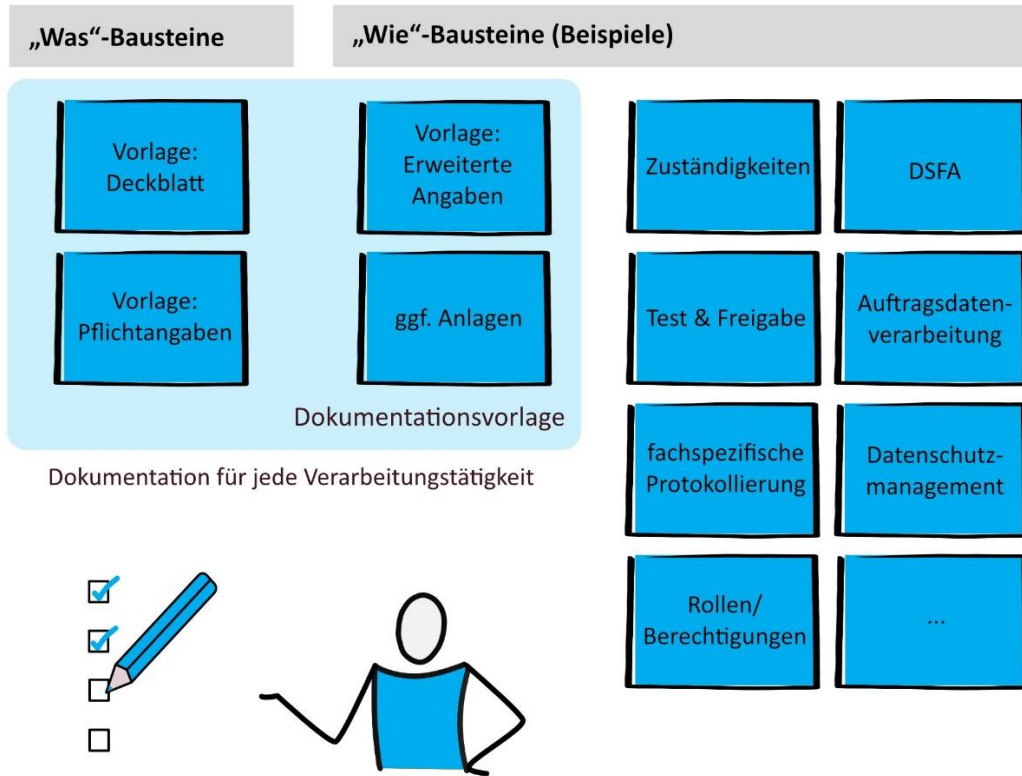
„Was“-Bausteine

„Wie“-Bausteine (Beispiele)

Vorlage: Deckblatt

Vorlage: Erweiterte Angaben

Vorlage: Pflichtangaben

ggf. Anlagen

Dokumentationsvorlage

Dokumentation für jede Verarbeitungstätigkeit

Zuständigkeiten

DSFA

Test & Freigabe

Auftragsdatenverarbeitung

fachspezifische Protokollierung

Datenschutzmanagement

Rollen/ Berechtigungen

...